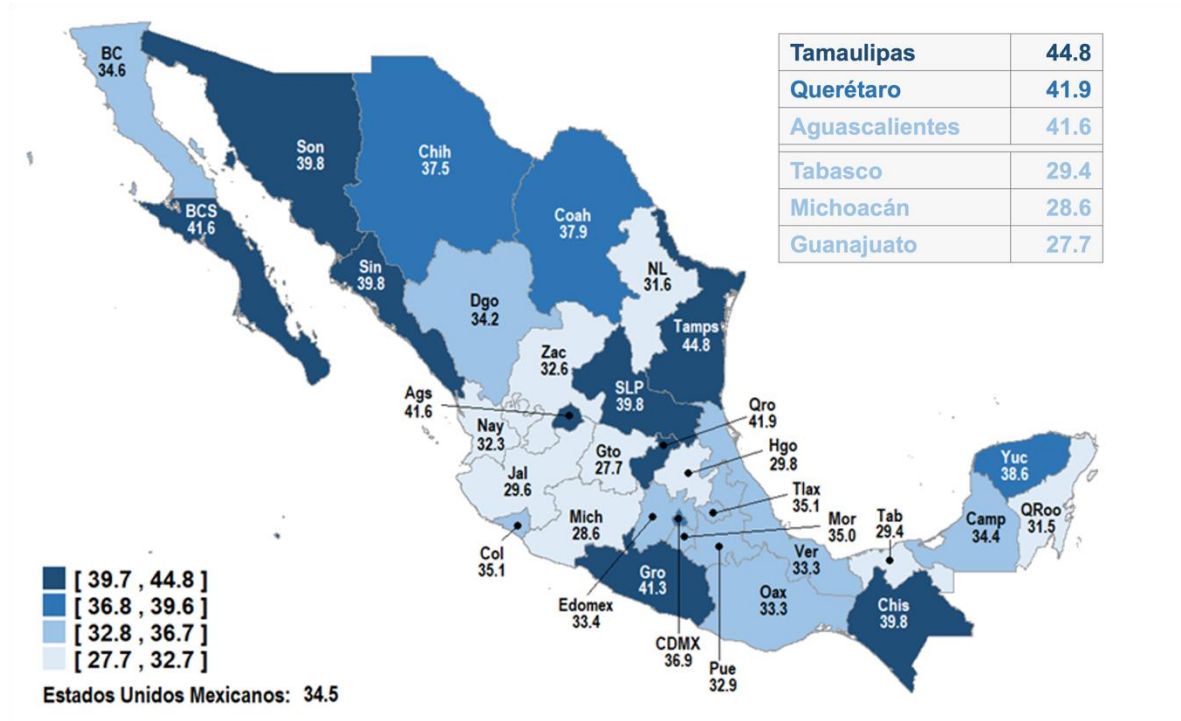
| Tamaulipas | 44.8 |
|---|---|
| Querétaro | 41.9 |
| Aguascalientes | 41.6 |
| Tabasco | 29.4 |
| Michoacán | 28.6 |
| Guanajuato | 27.7 |

BC 34.6
Son 39.8
Chih 37.5
Coah 37.9
BCS 41.6
NL 31.6
Sin 39.8
Dgo 34.2
Tamps 44.8
Zac 32.6
SLP 39.8
Ags 41.6
Qro 41.9
Nay 32.3
Gto 27.7
Hgo 29.8
Jal 29.6
Tlax 35.1
Mich 28.6
Mor 35.0
Tab 29.4
Yuc 38.6
Camp 34.4
QRoo 31.5
Col 35.1
Ver 33.3
Gro 41.3
Oax 33.3
Chis 39.8
Edomex 33.4
CDMX 36.9
Pue 32.9

[ 39.7 , 44.8 ]
[ 36.8 , 39.6 ]
[ 32.8 , 36.7 ]
[ 27.7 , 32.7 ]

Estados Unidos Mexicanos: 34.5